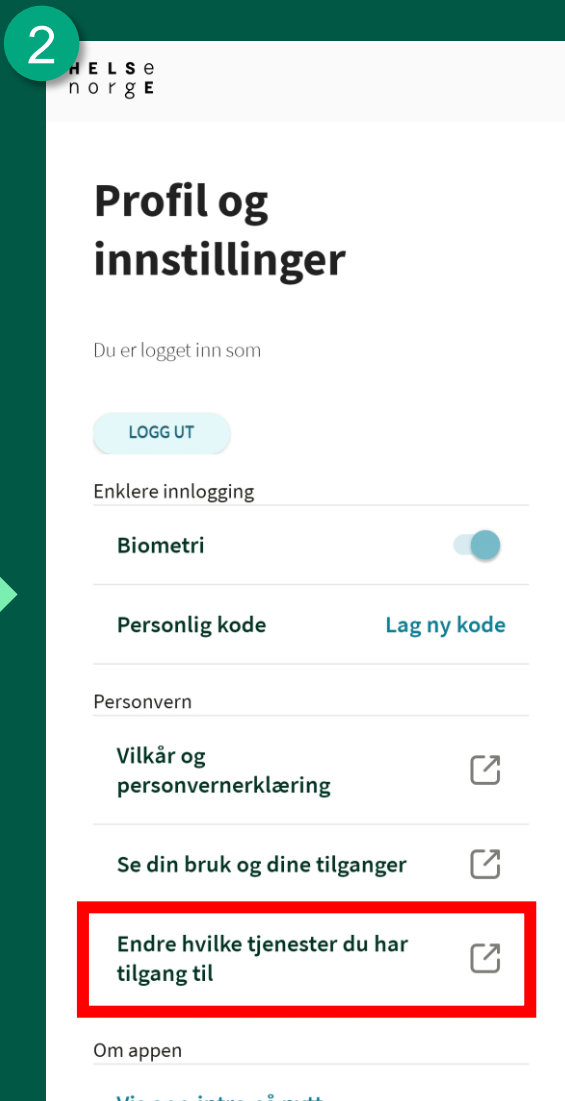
2

HELSe
norgE

Profil og innstillinger

Du er logget inn som

LOGG UT

Enklere innlogging

Biometri

Personlig kode Lag ny kode

Personvern

Vilkår og personvernerklæring

Se din bruk og dine tilganger

Endre hvilke tjenester du har tilgang til

Om appen

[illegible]